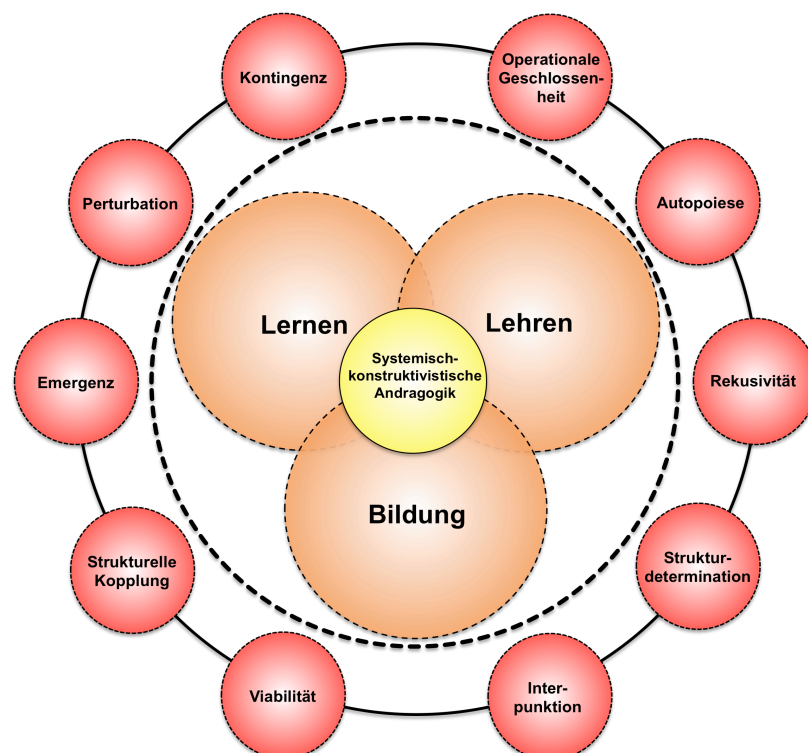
Kontingenz

Operationale Geschlossenheit

Perturbation

Autopoiese

Lernen

Lehren

Systemisch-konstruktivistische Andragogik

Emergenz

Rekusivität

Bildung

Strukturelle Kopplung

Strukturdetermination

Viabilität

Interpunktion